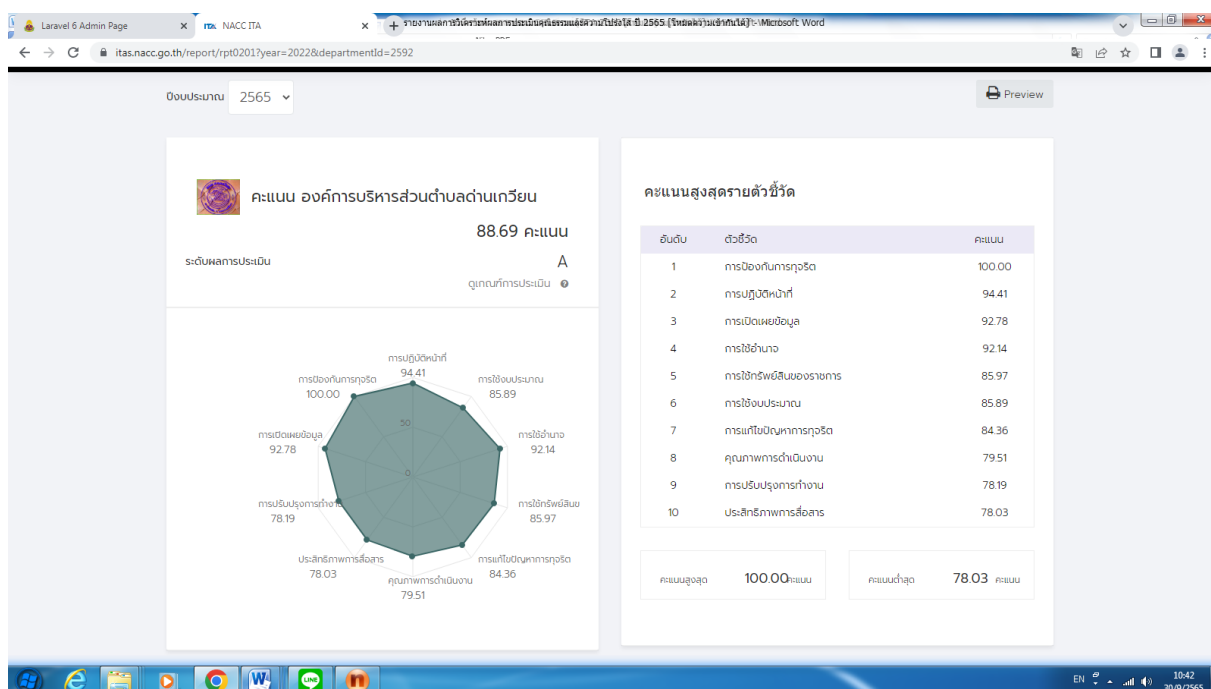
Laravel 6 Admin Page
NACC ITA
รายงานผลการวิเคราะห์ผลการประเมินคุณธรรมและความโปร่งใส ปี 2565 [โหมดความเข้ากันได้] - Microsoft Word

itas.nacc.go.th/report/rpt0201?year=2022&departmentId=2592

ปีงบประมาณ 2565

Preview

คะแนน องค์การบริหารส่วนตำบลด่านเกวียน

88.69 คะแนน

ระดับผลการประเมิน A

ดูเกณฑ์การประเมิน

การปฏิบัติหน้าที่ 94.41
การใช้งบประมาณ 85.89
การใช้อำนาจ 92.14
การใช้ทรัพย์สินฯ 85.97
การแก้ไขปัญหาการทุจริต 84.36
คุณภาพการดำเนินงาน 79.51
ประสิทธิภาพการสื่อสาร 78.03
การปรับปรุงการทำงาน 78.19
การเปิดเผยข้อมูล 92.78
การป้องกันการทุจริต 100.00
50
0

คะแนนสูงสุดรายตัวชี้วัด

| อันดับ | ตัวชี้วัด | คะแนน |
|---|---|---|
| 1 | การป้องกันการทุจริต | 100.00 |
| 2 | การปฏิบัติหน้าที่ | 94.41 |
| 3 | การเปิดเผยข้อมูล | 92.78 |
| 4 | การใช้อำนาจ | 92.14 |
| 5 | การใช้ทรัพย์สินของราชการ | 85.97 |
| 6 | การใช้งบประมาณ | 85.89 |
| 7 | การแก้ไขปัญหาการทุจริต | 84.36 |
| 8 | คุณภาพการดำเนินงาน | 79.51 |
| 9 | การปรับปรุงการทำงาน | 78.19 |
| 10 | ประสิทธิภาพการสื่อสาร | 78.03 |

คะแนนสูงสุด 100.00 คะแนน
คะแนนต่ำสุด 78.03 คะแนน

EN 10:42 30/9/2565